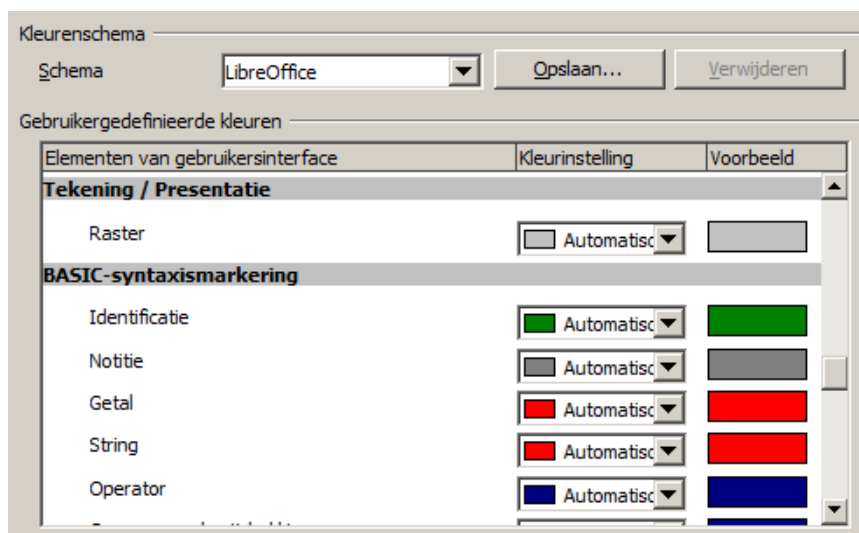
Kleurenschema

Schema | LibreOffice | Opslaan... | Verwijderen

Gebruikergedefinieerde kleuren

| Elementen van gebruikersinterface | Kleurinstelling | Voorbeeld |
|---|---|---|
| **Tekening / Presentatie** | | |
| Raster | Automatisc | |
| **BASIC-syntaxismarkering** | | |
| Identificatie | Automatisc | |
| Notitie | Automatisc | |
| Getal | Automatisc | |
| String | Automatisc | |
| Operator | Automatisc | |
| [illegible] | | |